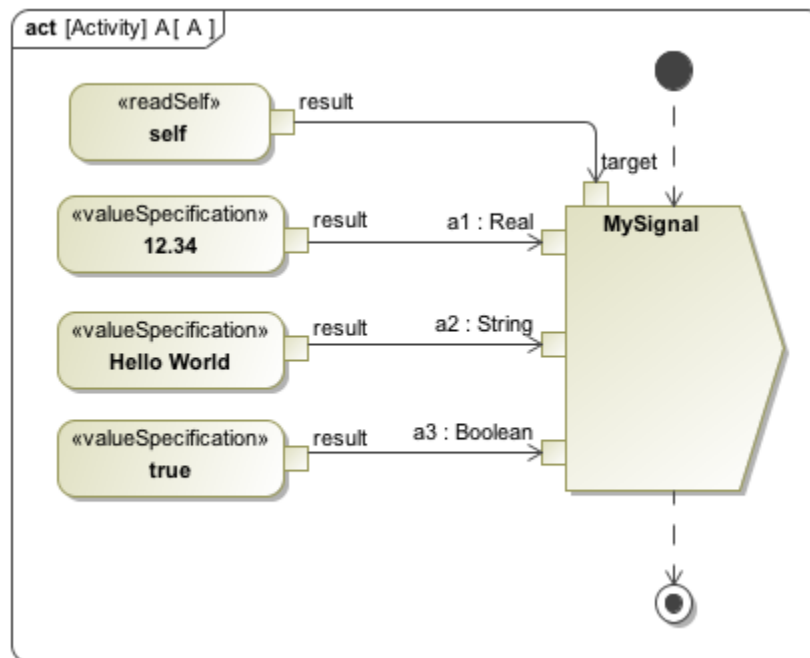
act [Activity] A [ A ]

«readSelf»
self

result

target

«valueSpecification»
12.34

result

a1 : Real

MySignal

«valueSpecification»
Hello World

result

a2 : String

«valueSpecification»
true

result

a3 : Boolean